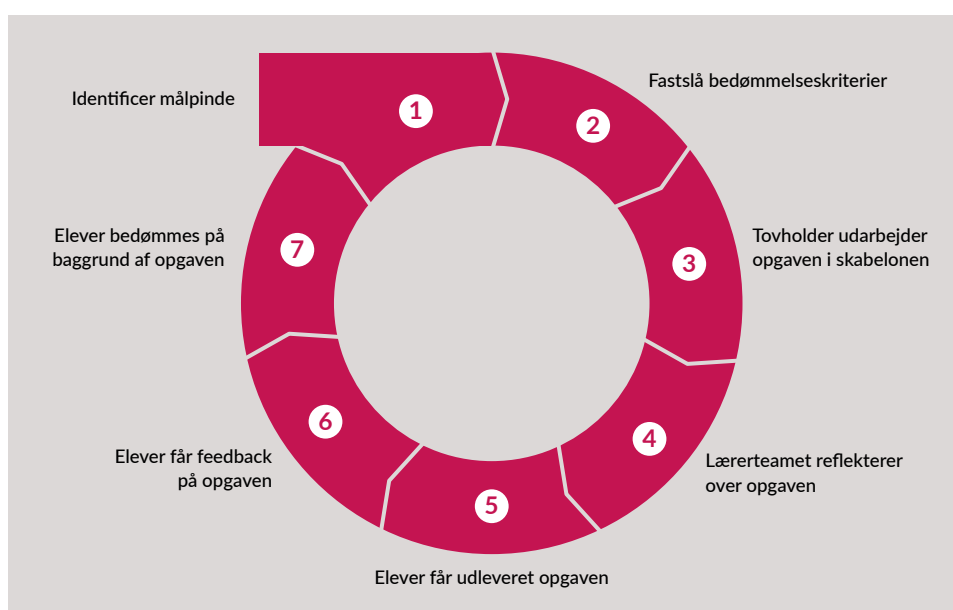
Identificer målpinde

1

Fastslå bedømmelseskriterier

2

Tovholder udarbejder opgaven i skabelonen

3

Lærerteamet reflekterer over opgaven

4

Elever får udleveret opgaven

5

Elever får feedback på opgaven

6

Elever bedømmes på baggrund af opgaven

7